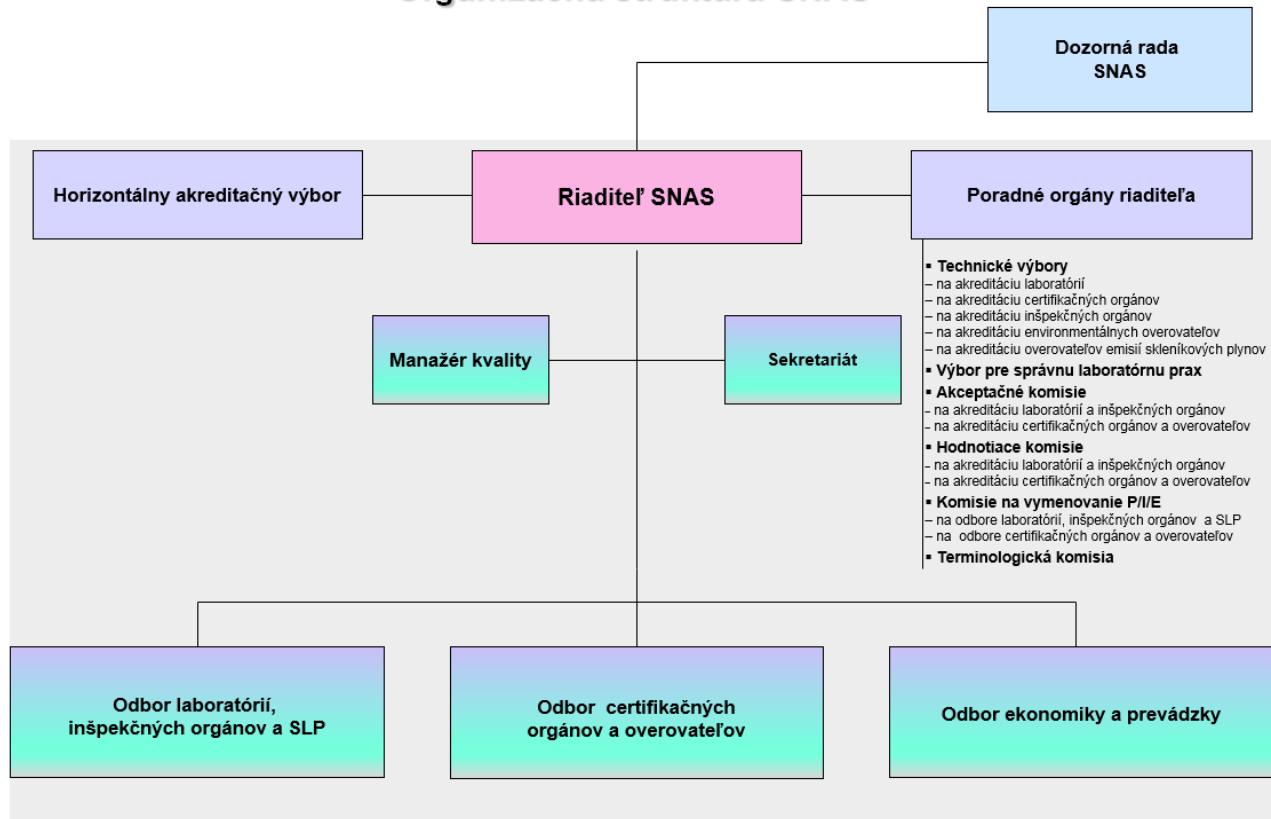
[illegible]

Dozorná rada SNAS

Horizontálny akreditačný výbor

Riaditeľ SNAS

Poradné orgány riaditeľa

▪ Technické výbory
– na akreditáciu laboratórií
– na akreditáciu certifikačných orgánov
– na akreditáciu inšpekčných orgánov
– na akreditáciu environmentálnych overovateľov
– na akreditáciu overovateľov emisií skleníkových plynov
▪ Výbor pre správnu laboratórnu prax
▪ Akceptačné komisie
– na akreditáciu laboratórií a inšpekčných orgánov
– na akreditáciu certifikačných orgánov a overovateľov
▪ Hodnotiace komisie
– na akreditáciu laboratórií a inšpekčných orgánov
– na akreditáciu certifikačných orgánov a overovateľov
▪ Komisie na vymenovanie P/I/E
– na odbore laboratórií, inšpekčných orgánov a SLP
– na odbore certifikačných orgánov a overovateľov
▪ Terminologická komisia

Manažér kvality

Sekretariát

Odbor laboratórií, inšpekčných orgánov a SLP

Odbor certifikačných orgánov a overovateľov

Odbor ekonomiky a prevádzky